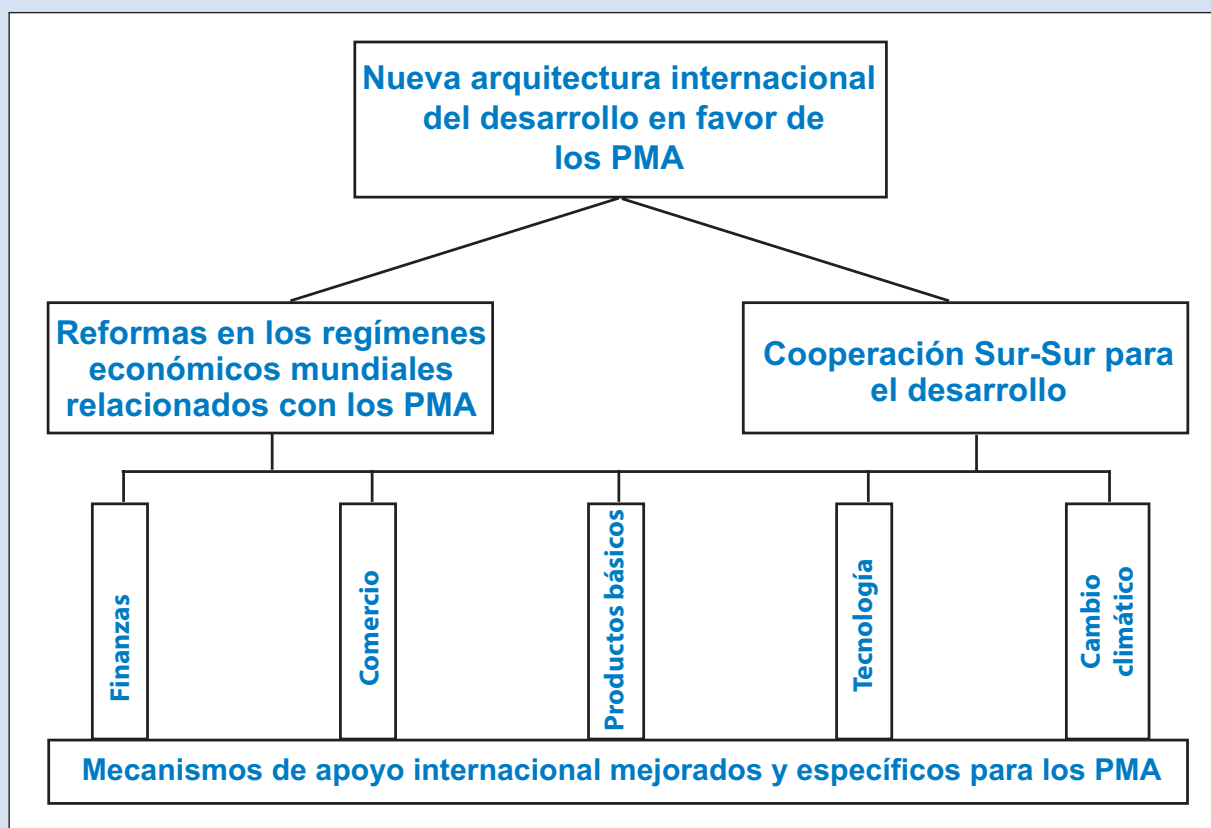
Nueva arquitectura internacional del desarrollo en favor de los PMA

Reformas en los regímenes económicos mundiales relacionados con los PMA

Cooperación Sur-Sur para el desarrollo

Finanzas

Comercio

Productos básicos

Tecnología

Cambio climático

Mecanismos de apoyo internacional mejorados y específicos para los PMA